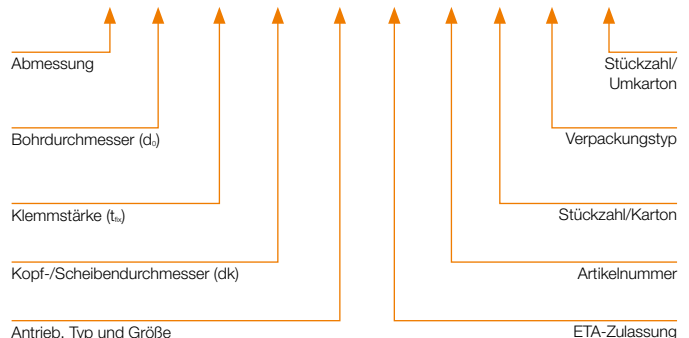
Abmessung

Bohrdurchmesser ($d_0$)

Klemmstärke ($t_{fix}$)

Kopf-/Scheibendurchmesser (dk)

Antrieb, Typ und Größe

Stückzahl/ Umkarton

Verpackungstyp

Stückzahl/Karton

Artikelnummer

ETA-Zulassung